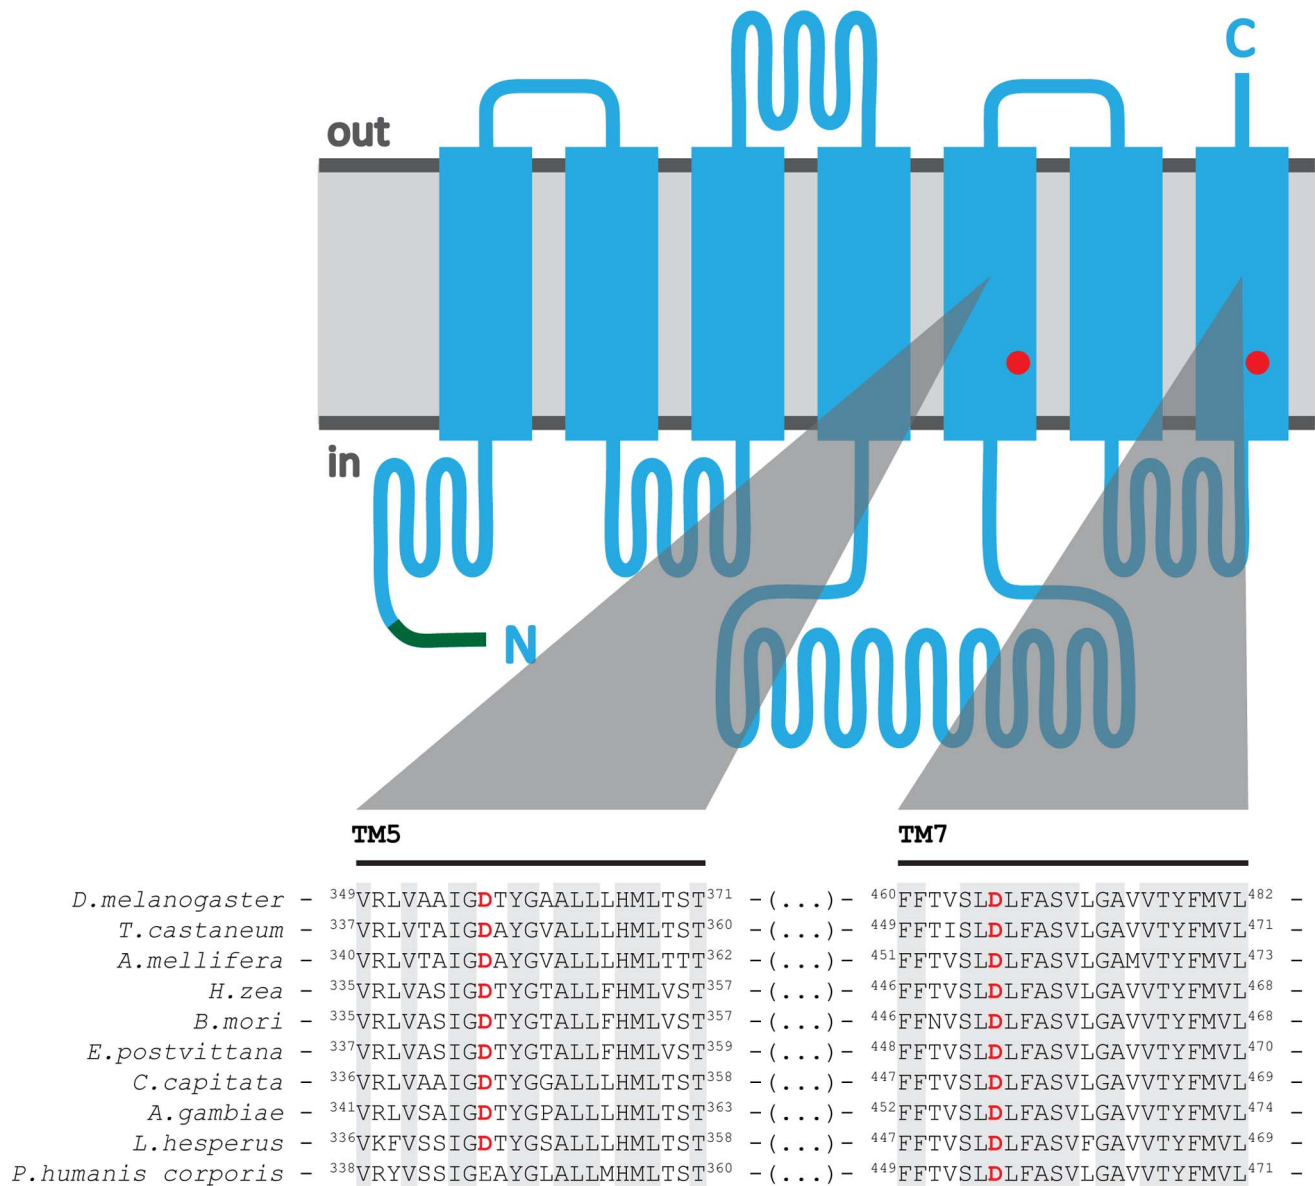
out

in

N

C

TM5

TM7

| | | | | |
|---|---|---|---|---|
| D.melanogaster – | $^{349}$VRLVAAIGDTYGAALLLHMLTST$^{371}$ | –(...)– | $^{460}$FFTVSLDLFASVLGAVVTYFMVL$^{482}$ | – |
| T.castaneum – | $^{337}$VRLVTAIGDAYGVALLLHMLTST$^{360}$ | –(...)– | $^{449}$FFTISLDLFASVLGAVVTYFMVL$^{471}$ | – |
| A.mellifera – | $^{340}$VRLVTAIGDAYGVALLLHMLTTT$^{362}$ | –(...)– | $^{451}$FFTVSLDLFASVLGAMVTYFMVL$^{473}$ | – |
| H.zea – | $^{335}$VRLVASIGDTYGTALLFHMLVST$^{357}$ | –(...)– | $^{446}$FFTVSLDLFASVLGAVVTYFMVL$^{468}$ | – |
| B.mori – | $^{335}$VRLVASIGDTYGTALLFHMLVST$^{357}$ | –(...)– | $^{446}$FFNVSLDLFASVLGAVVTYFMVL$^{468}$ | – |
| E.postvittana – | $^{337}$VRLVASIGDTYGTALLFHMLVST$^{359}$ | –(...)– | $^{448}$FFTVSLDLFASVLGAVVTYFMVL$^{470}$ | – |
| C.capitata – | $^{336}$VRLVAAIGDTYGGALLLHMLTST$^{358}$ | –(...)– | $^{447}$FFTVSLDLFASVLGAVVTYFMVL$^{469}$ | – |
| A.gambiae – | $^{341}$VRLVSAIGDTYGPALLLHMLTST$^{363}$ | –(...)– | $^{452}$FFTVSLDLFASVLGAVVTYFMVL$^{474}$ | – |
| L.hesperus – | $^{336}$VKFVSSIGDTYGSALLLHMLTST$^{358}$ | –(...)– | $^{447}$FFTVSLDLFASVFGAVVTYFMVL$^{469}$ | – |
| P.humanis corporis – | $^{338}$VRYVSSIGEAYGLALLMHMLTST$^{360}$ | –(...)– | $^{449}$FFTVSLDLFASVLGAVVTYFMVL$^{471}$ | – |